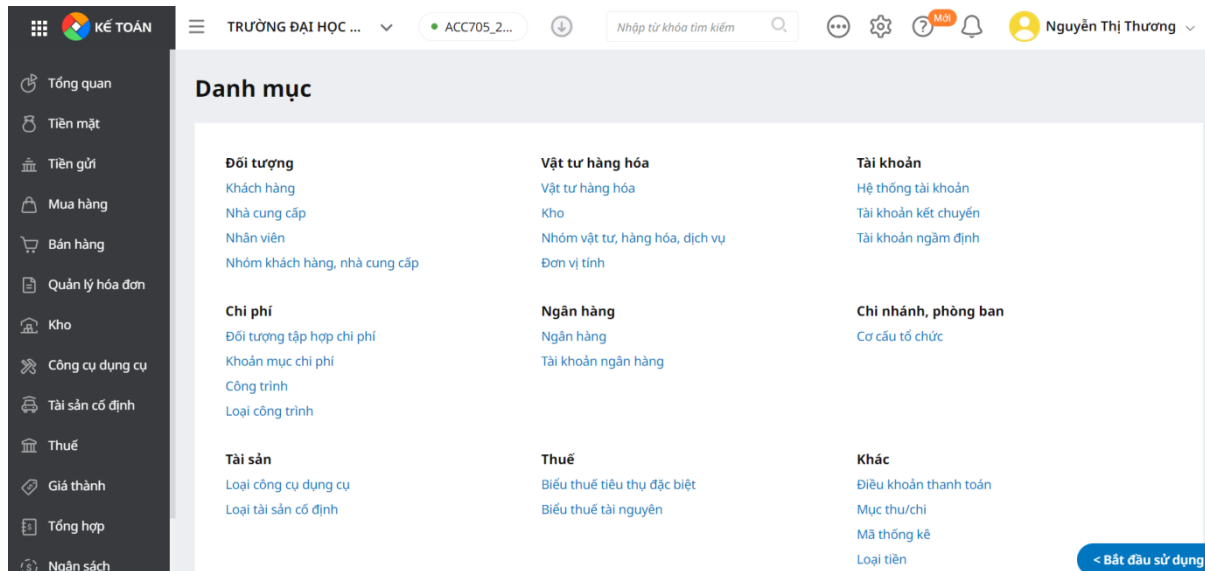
KẾ TOÁN
TRƯỜNG ĐẠI HỌC ...
ACC705_2...
Nhập từ khóa tìm kiếm
Mới
Nguyễn Thị Thương

Tổng quan
Tiền mặt
Tiền gửi
Mua hàng
Bán hàng
Quản lý hóa đơn
Kho
Công cụ dụng cụ
Tài sản cố định
Thuế
Giá thành
Tổng hợp
Ngân sách

Danh mục

Đối tượng
Khách hàng
Nhà cung cấp
Nhân viên
Nhóm khách hàng, nhà cung cấp

Vật tư hàng hóa
Vật tư hàng hóa
Kho
Nhóm vật tư, hàng hóa, dịch vụ
Đơn vị tính

Tài khoản
Hệ thống tài khoản
Tài khoản kết chuyển
Tài khoản ngầm định

Chi phí
Đối tượng tập hợp chi phí
Khoản mục chi phí
Công trình
Loại công trình

Ngân hàng
Ngân hàng
Tài khoản ngân hàng

Chi nhánh, phòng ban
Cơ cấu tổ chức

Tài sản
Loại công cụ dụng cụ
Loại tài sản cố định

Thuế
Biểu thuế tiêu thụ đặc biệt
Biểu thuế tài nguyên

Khác
Điều khoản thanh toán
Mục thu/chi
Mã thống kê
Loại tiền

< Bắt đầu sử dụng